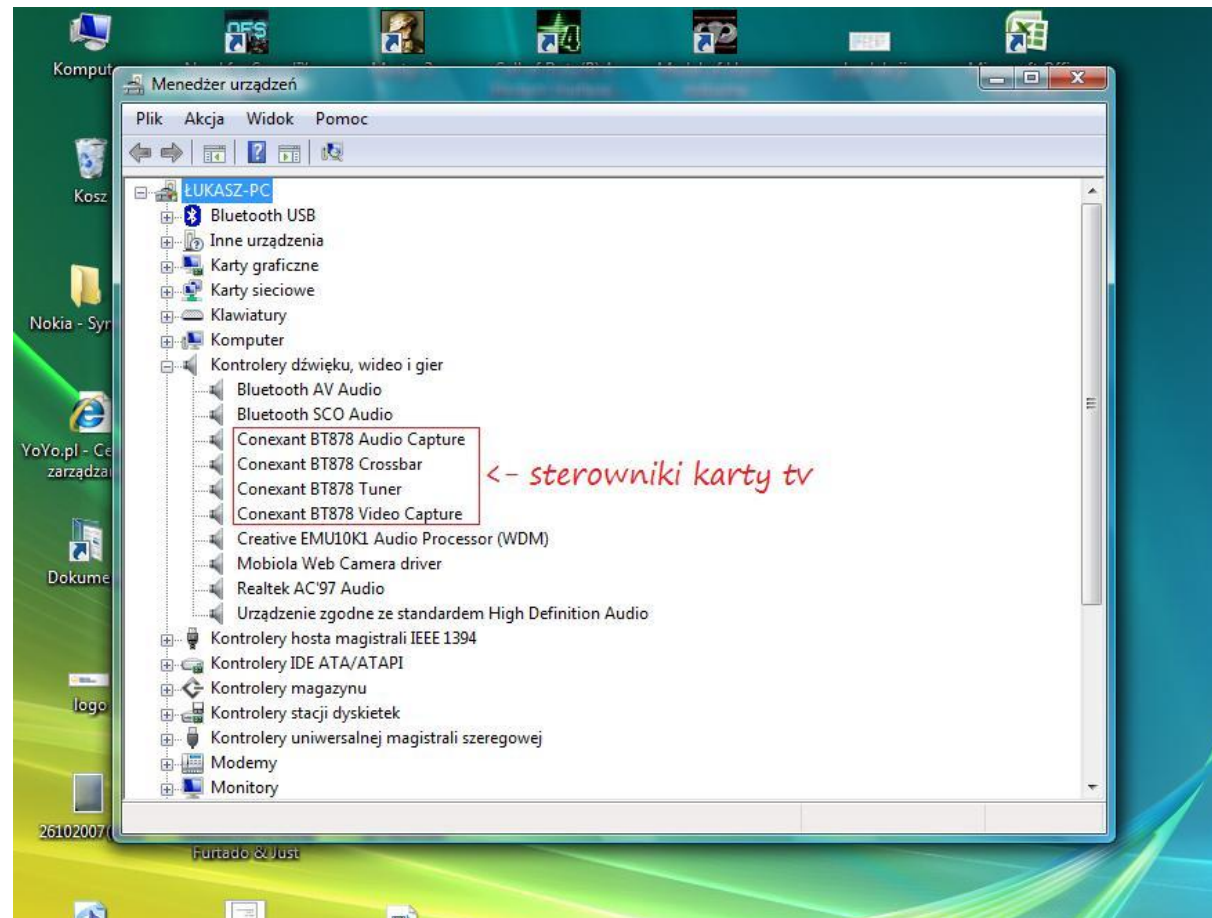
Komput

Kosz

Nokia - Syn

YoYo.pl - Ce zarządza

Dokume

logo

26102007

Furtado & Just

Menedżer urządzeń

Plik Akcja Widok Pomoc

ŁUKASZ-PC
Bluetooth USB
Inne urządzenia
Karty graficzne
Karty sieciowe
Klawiatury
Komputer
Kontrolery dźwięku, wideo i gier
Bluetooth AV Audio
Bluetooth SCO Audio
Conexant BT878 Audio Capture
Conexant BT878 Crossbar
Conexant BT878 Tuner
Conexant BT878 Video Capture
Creative EMU10K1 Audio Processor (WDM)
Mobiola Web Camera driver
Realtek AC'97 Audio
Urządzenie zgodne ze standardem High Definition Audio
Kontrolery hosta magistrali IEEE 1394
Kontrolery IDE ATA/ATAPI
Kontrolery magazynu
Kontrolery stacji dyskietek
Kontrolery uniwersalnej magistrali szeregowej
Modemy
Monitory

<- sterowniki karty tv